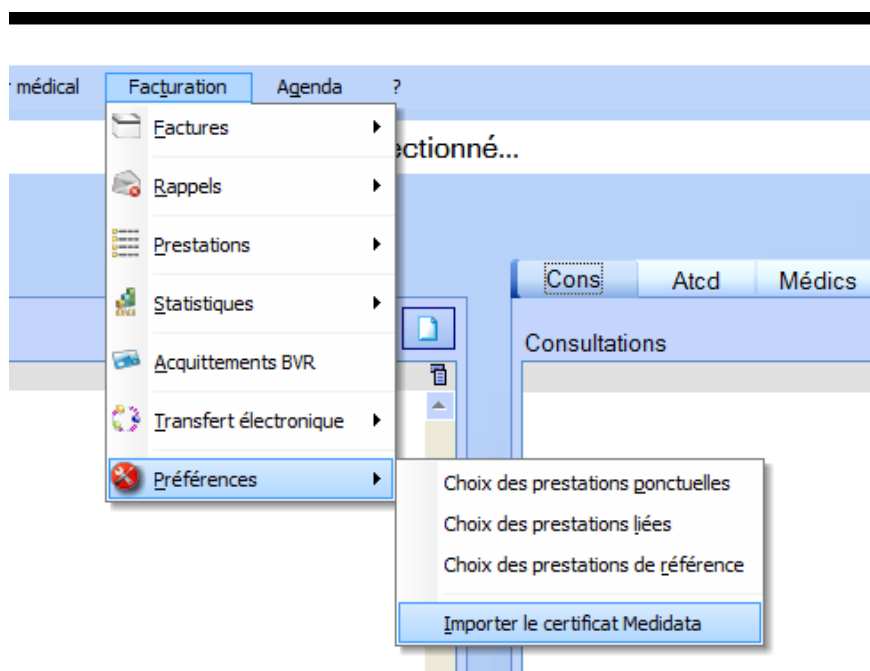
r médical Facturation Agenda ?

Factures
Rappels
Prestations
Statistiques
Acquittements BVR
Transfert électronique
Préférences

ectionné...

Cons Atcd Médics

Consultations

Choix des prestations ponctuelles
Choix des prestations liées
Choix des prestations de référence
Importer le certificat Medidata